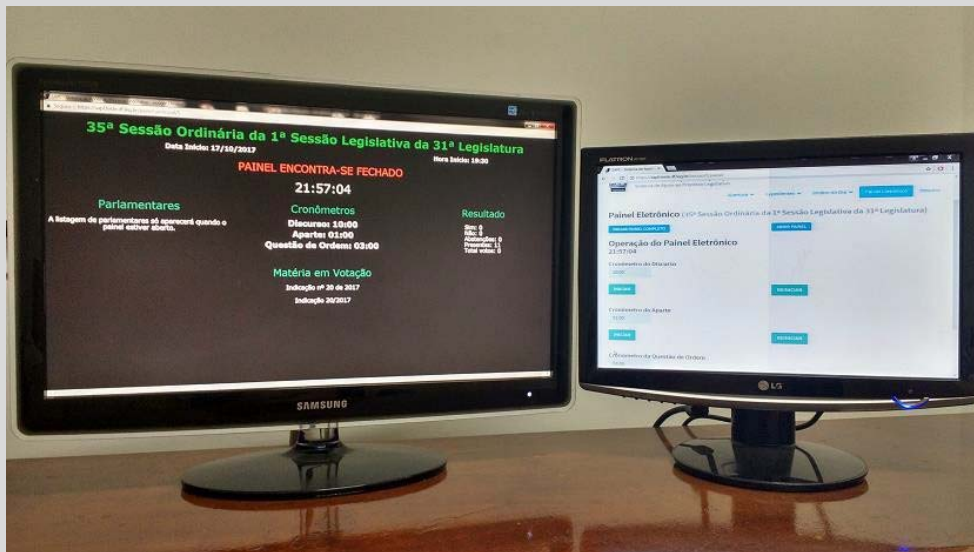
35ª Sessão Ordinária da 1ª Sessão Legislativa da 31ª Legislatura

Data Início: 17/10/2017

Hora Início: 19:20

PAINEL ENCONTRA-SE FECHADO

21:57:04

Parlamentares

A listagem de parlamentares só aparecerá quando o painel estiver aberto.

Cronômetros

Discurso: 10:00

Aparte: 01:00

Questão de Ordem: 03:00

Resultado

Sim: 0
Não: 0
Abstenções: 0
Presentes: 11
Total votos: 0

Matéria em Votação

Indicação nº 20 de 2017

Indicação 20/2017

SAMSUNG

FLATRON

Painel Eletrônico (35ª Sessão Ordinária da 1ª Sessão Legislativa da 31ª Legislatura)

Operação do Painel Eletrônico

21:57:04

Cronômetro do Discurso

Cronômetro do Aparte

Cronômetro da Questão de Ordem

LG